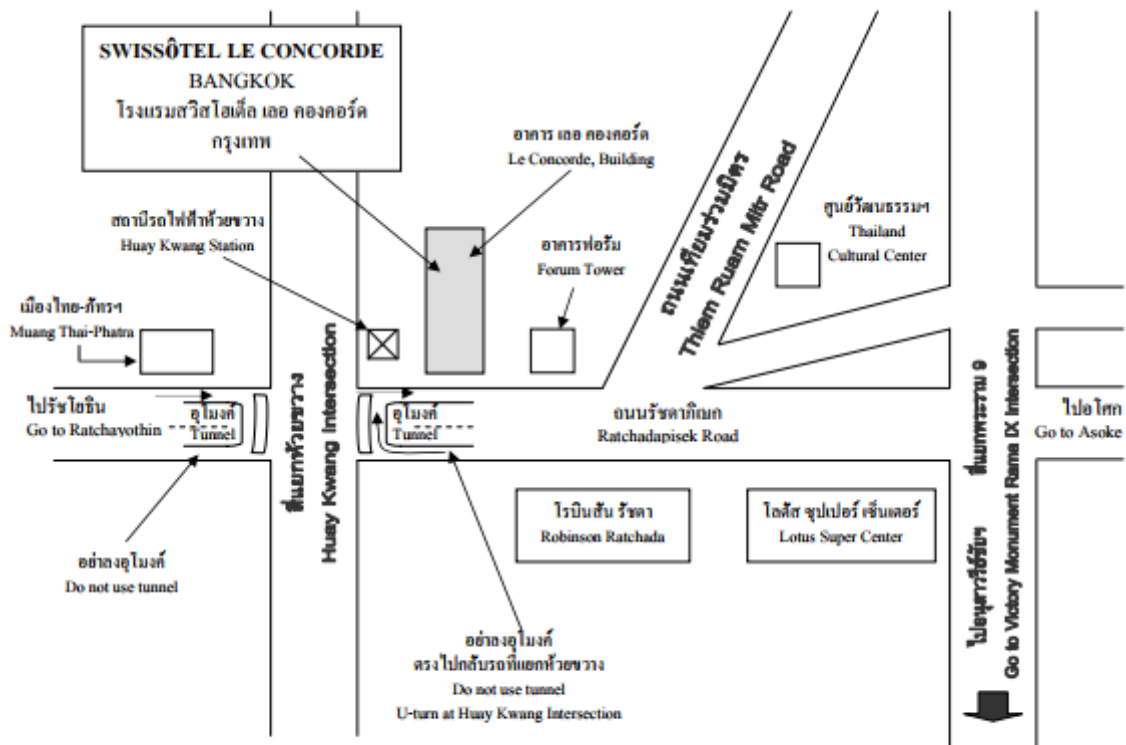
SWISSÔTEL LE CONCORDE
BANGKOK
โรงแรมสวิสโฮเต็ล เลอ คองคอร์ด
กรุงเทพ

อาคาร เลอ คองคอร์ด
Le Concorde, Building

ถนนเทียมร่วมมิตร
Thiem Ruam Mitr Road

ศูนย์วัฒนธรรมฯ
Thailand
Cultural Center

สถานีรถไฟฟ้าห้วยขวาง
Huay Kwang Station

อาคารฟอรั่ม
Forum Tower

เมืองไทย-ภัทรฯ
Muang Thai-Phatra

ไปรัชโยธิน
Go to Ratchayothin

อุโมงค์
Tunnel

สี่แยกห้วยขวาง
Huay Kwang Intersection

อุโมงค์
Tunnel

ถนนรัชดาภิเษก
Ratchadapisek Road

สี่แยกพระราม 9
Go to Victory Monument Rama IX Intersection

ไปอโศก
Go to Asoke

โรบินสัน รัชดา
Robinson Ratchada

โลตัส ซุปเปอร์ เซ็นเตอร์
Lotus Super Center

ไปอนุสาวรีย์ชัยฯ

อย่าลงอุโมงค์
Do not use tunnel

อย่าลงอุโมงค์
ตรงไปกลับรถที่แยกห้วยขวาง
Do not use tunnel
U-turn at Huay Kwang Intersection